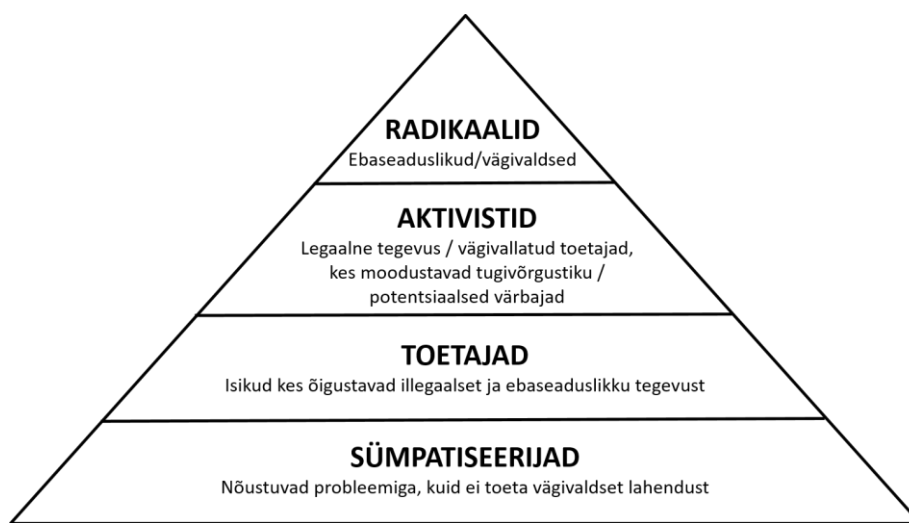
RADIKAALID
Ebaseaduslikud/vägivaldsed

AKTIVISTID
Legaalne tegevus / vägivallatud toetajad, kes moodustavad tugivõrgustiku / potentsiaalsed värbajad

TOETAJAD
Isikud kes õigustavad illegaalset ja ebaseaduslikku tegevust

SÜMPATISEERIJAD
Nõustuvad probleemiga, kuid ei toeta vägivaldset lahendust